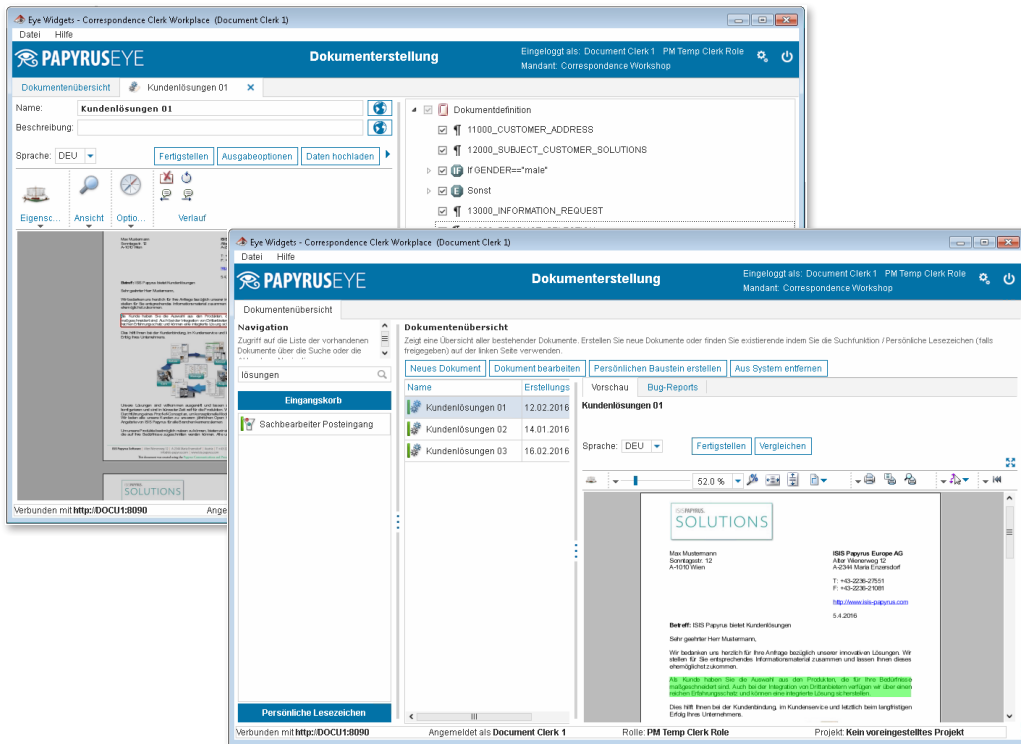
Eye Widgets - Correspondence Clerk Workplace (Document Clerk 1)
Datei Hilfe
PAPYRUSEYE
Dokumentenerstellung
Eingeloggt als: Document Clerk 1 PM Temp Clerk Role
Mandant: Correspondence Workshop
Dokumentenübersicht Kundenlösungen 01
Name: Kundenlösungen 01
Beschreibung:
Sprache: DEU Fertigstellen Ausgabeoptionen Daten hochladen
Eigensc... Ansicht Optio... Verlauf
Dokumentdefinition
11000_CUSTOMER_ADDRESS
12000_SUBJECT_CUSTOMER_SOLUTIONS
If GENDER=="male"
Sonst
13000_INFORMATION_REQUEST
Verbunden mit http://DOCU1:8090 Ange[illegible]

Eye Widgets - Correspondence Clerk Workplace (Document Clerk 1)
Datei Hilfe
PAPYRUSEYE
Dokumentenerstellung
Eingeloggt als: Document Clerk 1 PM Temp Clerk Role
Mandant: Correspondence Workshop
Dokumentenübersicht
Navigation
Zugriff auf die Liste der vorhandenen Dokumente über die Suche oder die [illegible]
lösungen
Eingangskorb
Sachbearbeiter Posteingang
Persönliche Lesezeichen
Dokumentenübersicht
Zeigt eine Übersicht aller bestehender Dokumente. Erstellen Sie neue Dokumente oder finden Sie existierende indem Sie die Suchfunktion / Persönliche Lesezeichen (falls freigegeben) auf der linken Seite verwenden.
Neues Dokument Dokument bearbeiten Persönlichen Baustein erstellen Aus System entfernen

| Name | Erstellungs |
|---|---|
| Kundenlösungen 01 | 12.02.2016 |
| Kundenlösungen 02 | 14.01.2016 |
| Kundenlösungen 03 | 16.02.2016 |

Vorschau Bug-Reports
Kundenlösungen 01
Sprache: DEU Fertigstellen Vergleichen
52.0 %
SOLUTIONS
Max Mustermann
Sonntagsstr. 12
A-1010 Wien
ISIS Papyrus Europe AG
Alter Wienerweg 12
A-2344 Maria Enzersdorf
T: +43-2236-27551
F: +43-2236-21081
http://www.isis-papyrus.com
5.4.2016
Betreff: ISIS Papyrus bietet Kundenlösungen
Sehr geehrter Herr Mustermann,
Wir bedanken uns herzlich für Ihre Anfrage bezüglich unserer innovativen Lösungen. Wir stellen für Sie entsprechendes Informationsmaterial zusammen und lassen Ihnen dieses ehemöglichst zukommen.
Als Kunde haben Sie die Auswahl aus den Produkten, die für Ihre Bedürfnisse maßgeschneidert sind. Auch bei der Integration von Drittanbietern verfügen wir über einen reichen Erfahrungsschatz und können eine integrierte Lösung sicherstellen.
Dies hilft Ihnen bei der Kundenbindung, im Kundenservice und letztlich beim langfristigen Erfolg Ihres Unternehmens.
Verbunden mit http://DOCU1:8090 Angemeldet als Document Clerk 1 Rolle: PM Temp Clerk Role Projekt: Kein voreingestelltes Projekt